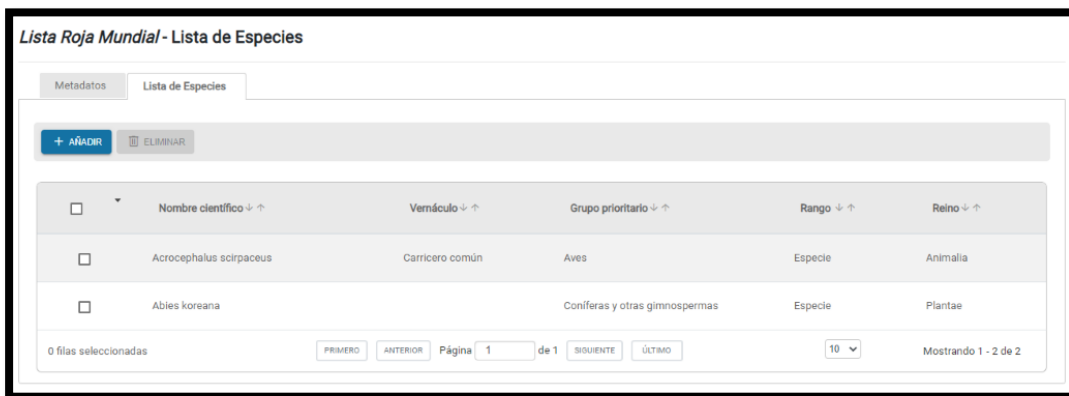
*Lista Roja Mundial* - Lista de Especies

Metadatos | Lista de Especies

+ AÑADIR | ELIMINAR

| | Nombre científico ↓ ↑ | Vernáculo ↓ ↑ | Grupo prioritario ↓ ↑ | Rango ↓ ↑ | Reino ↓ ↑ |
|---|---|---|---|---|---|
| ☐ | Acrocephalus scirpaceus | Carricero común | Aves | Especie | Animalia |
| ☐ | Abies koreana | | Coníferas y otras gimnospermas | Especie | Plantae |

0 filas seleccionadas PRIMERO ANTERIOR Página 1 de 1 SIGUIENTE ÚLTIMO 10 Mostrando 1 - 2 de 2